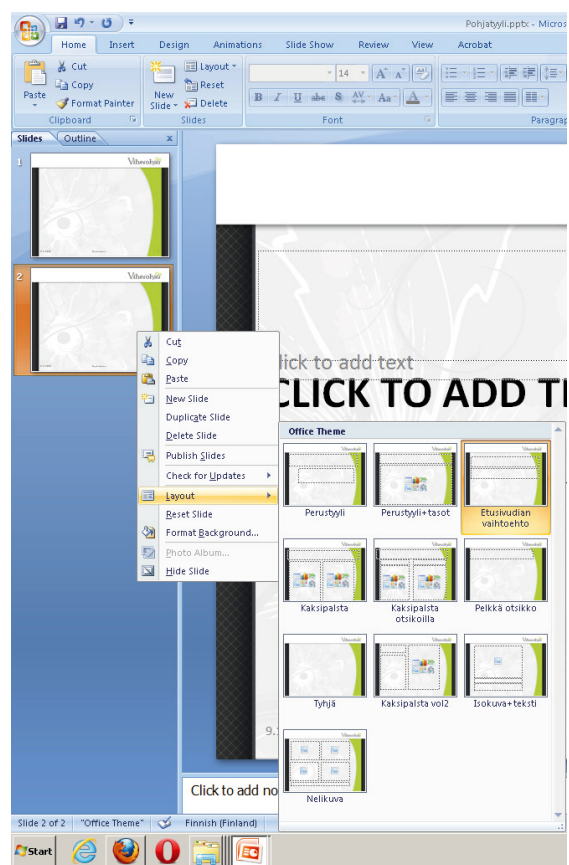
Pohjatyyli.pptx - Micros

Home Insert Design Animations Slide Show Review View Acrobat

Paste
Cut
Copy
Format Painter
Clipboard

New Slide
Layout
Reset
Delete
Slides

14
Font

Paragra

Slides Outline

1
Vihreäpiste

2
Vihreäpiste

Cut
Copy
Paste
New Slide
Duplicate Slide
Delete Slide
Publish Slides
Check for Updates
Layout
Reset Slide
Format Background...
Photo Album...
Hide Slide

Click to add text
CLICK TO ADD TI

Office Theme

Perustyyli
Perustyyli+tasot
Etusivudian vaihtoehto
Kaksipalsta
Kaksipalsta otsikoilla
Pelkkä otsikko
Tyhjä
Kaksipalsta vol2
Isokuva+teksti
Nelikuva

9.1

Click to add no

Slide 2 of 2 "Office Theme" Finnish (Finland)

Start